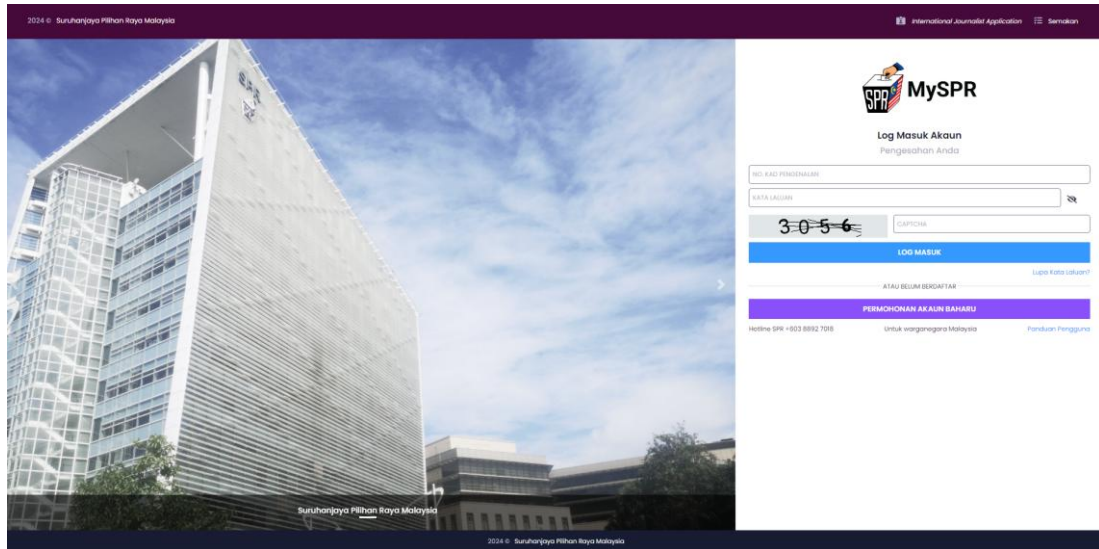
2024 © Suruhanjaya Pilihan Raya Malaysia

International Journalist Application Semakan

SPR

MySPR

Log Masuk Akaun

Pengesahan Anda

NO. KAD PENGENALAN

KATA LALUAN

3056

CAPTCHA

LOG MASUK

Lupa Kata Laluan?

ATAU BELUM BERDAFTAR

PERMOHONAN AKAUN BAHARU

Hotline SPR +603 8892 7018

Untuk warganegara Malaysia

Panduan Pengguna

Suruhanjaya Pilihan Raya Malaysia

2024 © Suruhanjaya Pilihan Raya Malaysia